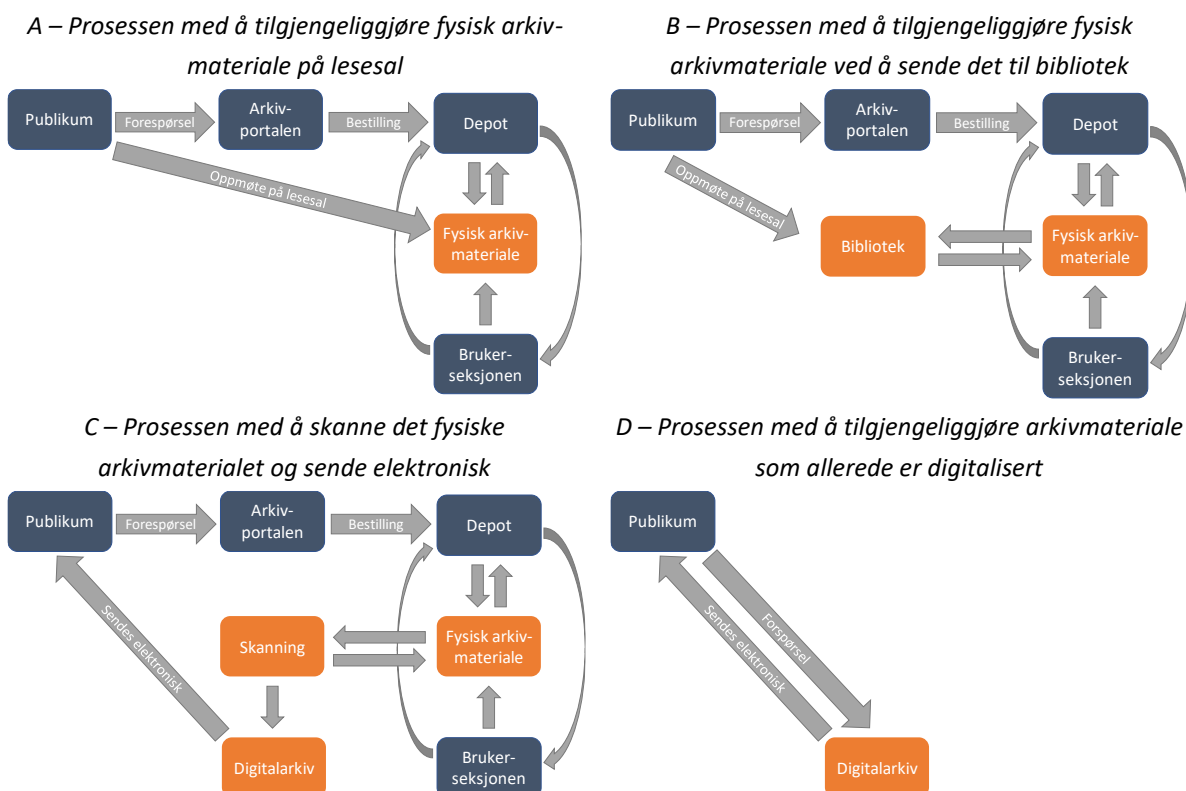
*A – Prosessen med å tilgjengeliggjøre fysisk arkivmateriale på lesesal*

Publikum

Forespørsel

Arkivportalen

Bestilling

Depot

Oppmøte på lesesal

Fysisk arkivmateriale

Brukerseksjonen

*B – Prosessen med å tilgjengeliggjøre fysisk arkivmateriale ved å sende det til bibliotek*

Publikum

Forespørsel

Arkivportalen

Bestilling

Depot

Oppmøte på lesesal

Bibliotek

Fysisk arkivmateriale

Brukerseksjonen

*C – Prosessen med å skanne det fysiske arkivmaterialet og sende elektronisk*

Publikum

Forespørsel

Arkivportalen

Bestilling

Depot

Sendes elektronisk

Skanning

Fysisk arkivmateriale

Digitalarkiv

Brukerseksjonen

*D – Prosessen med å tilgjengeliggjøre arkivmateriale som allerede er digitalisert*

Publikum

Sendes elektronisk

Forespørsel

Digitalarkiv